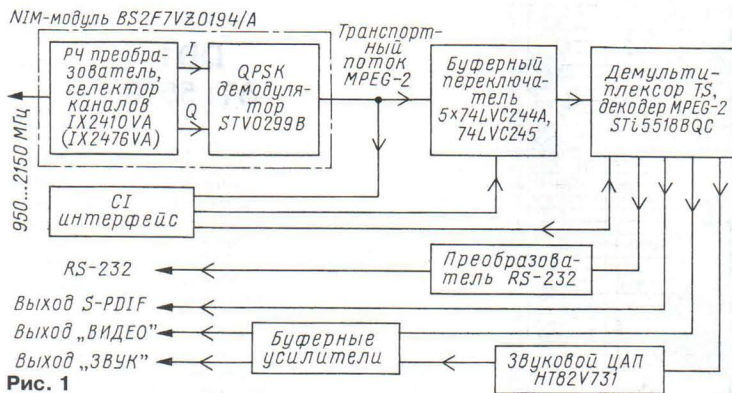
NIM-модуль BS2F7VZ0194/A

950...2150 МГц

РЧ преобразователь, селектор каналов IX2410VA (IX2476VA)

I

Q

QPSK демодулятор STV0299B

Транспортный поток MPEG-2

Буферный переключатель 5×74LVC244A, 74LVC245

Демультиплексор TS, декодер MPEG-2 STi5518BQC

CI интерфейс

RS-232

Преобразователь RS-232

Выход S-PDIF

Выход „ВИДЕО"

Выход „ЗВУК"

Буферные усилители

Звуковой ЦАП HT82V731

Рис. 1